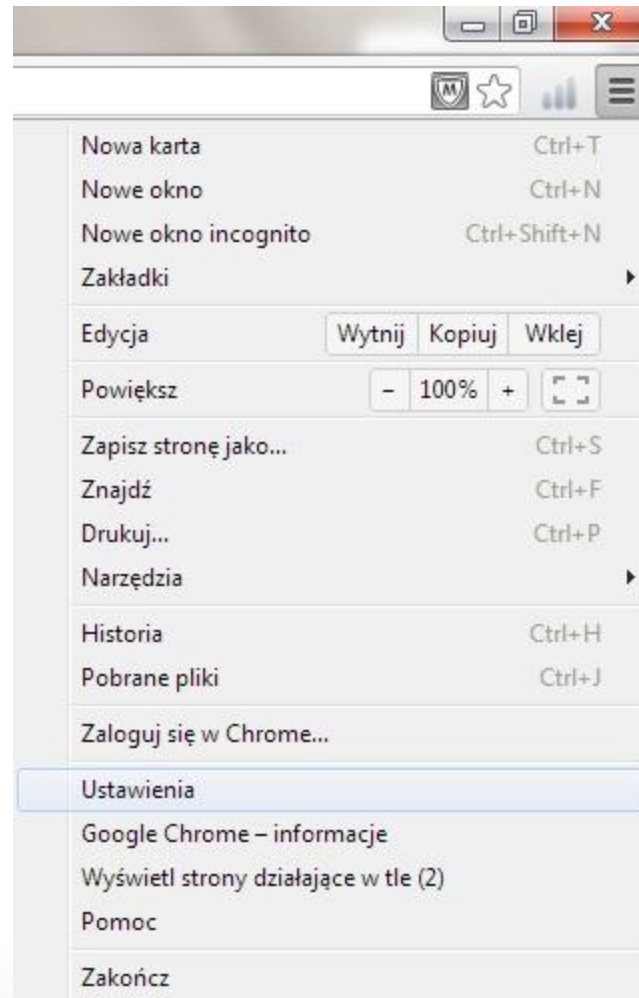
Nowa karta Ctrl+T
Nowe okno Ctrl+N
Nowe okno incognito Ctrl+Shift+N
Zakładki

Edycja Wytnij Kopiuj Wklej

Powiększ – 100% +

Zapisz stronę jako... Ctrl+S
Znajdź Ctrl+F
Drukuj... Ctrl+P
Narzędzia

Historia Ctrl+H
Pobrane pliki Ctrl+J

Zaloguj się w Chrome...

Ustawienia
Google Chrome – informacje
Wyświetl strony działające w tle (2)
Pomoc

Zakończ